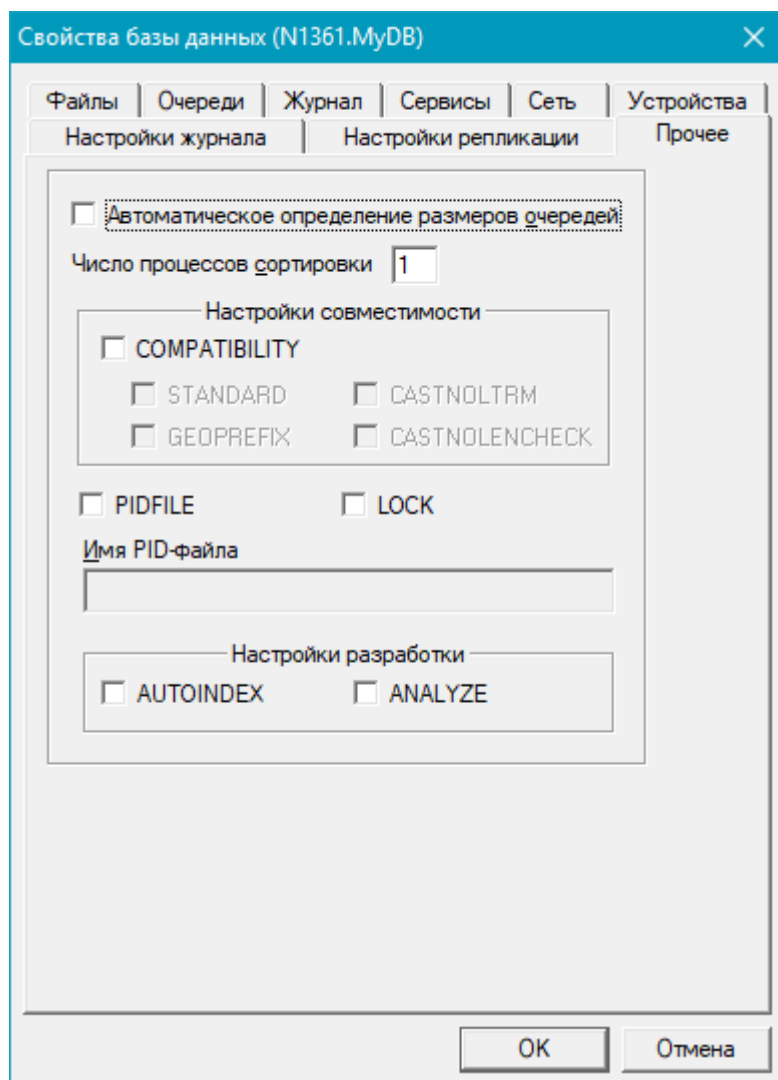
Свойства базы данных (N1361.MyDB)

Файлы | Очереди | Журнал | Сервисы | Сеть | Устройства
Настройки журнала | Настройки репликации | Прочее

Автоматическое определение размеров очередей

Число процессов сортировки 1

Настройки совместимости

COMPATIBILITY

STANDARD CASTNOLTRM

GEOPREFIX CASTNOLENCHECK

PIDFILE LOCK

Имя PID-файла

Настройки разработки

AUTOINDEX ANALYZE

OK Отмена